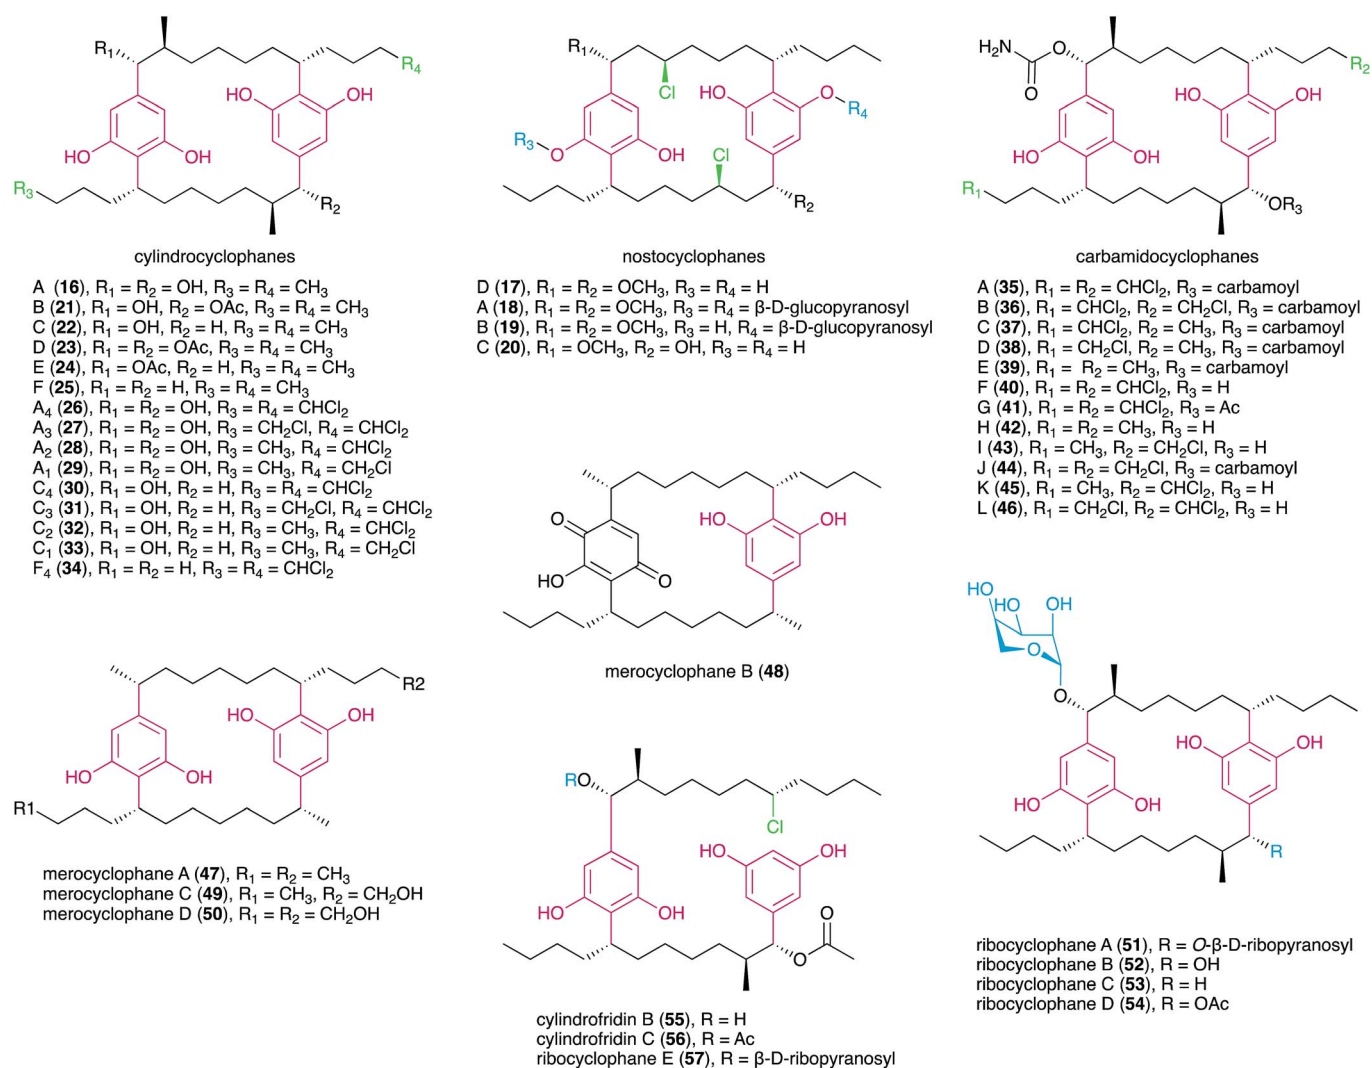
R$_1$ R$_4$ HO OH HO OH R$_3$ R$_2$

cylindrocyclophanes

A (**16**), R$_1$ = R$_2$ = OH, R$_3$ = R$_4$ = CH$_3$
B (**21**), R$_1$ = OH, R$_2$ = OAc, R$_3$ = R$_4$ = CH$_3$
C (**22**), R$_1$ = OH, R$_2$ = H, R$_3$ = R$_4$ = CH$_3$
D (**23**), R$_1$ = R$_2$ = OAc, R$_3$ = R$_4$ = CH$_3$
E (**24**), R$_1$ = OAc, R$_2$ = H, R$_3$ = R$_4$ = CH$_3$
F (**25**), R$_1$ = R$_2$ = H, R$_3$ = R$_4$ = CH$_3$
A$_4$ (**26**), R$_1$ = R$_2$ = OH, R$_3$ = R$_4$ = CHCl$_2$
A$_3$ (**27**), R$_1$ = R$_2$ = OH, R$_3$ = CH$_2$Cl, R$_4$ = CHCl$_2$
A$_2$ (**28**), R$_1$ = R$_2$ = OH, R$_3$ = CH$_3$, R$_4$ = CHCl$_2$
A$_1$ (**29**), R$_1$ = R$_2$ = OH, R$_3$ = CH$_3$, R$_4$ = CH$_2$Cl
C$_4$ (**30**), R$_1$ = OH, R$_2$ = H, R$_3$ = R$_4$ = CHCl$_2$
C$_3$ (**31**), R$_1$ = OH, R$_2$ = H, R$_3$ = CH$_2$Cl, R$_4$ = CHCl$_2$
C$_2$ (**32**), R$_1$ = OH, R$_2$ = H, R$_3$ = CH$_3$, R$_4$ = CHCl$_2$
C$_1$ (**33**), R$_1$ = OH, R$_2$ = H, R$_3$ = CH$_3$, R$_4$ = CH$_2$Cl
F$_4$ (**34**), R$_1$ = R$_2$ = H, R$_3$ = R$_4$ = CHCl$_2$

R$_1$ Cl HO O R$_4$ R$_3$ O OH Cl R$_2$

nostocyclophanes

D (**17**), R$_1$ = R$_2$ = OCH$_3$, R$_3$ = R$_4$ = H
A (**18**), R$_1$ = R$_2$ = OCH$_3$, R$_3$ = R$_4$ = β-D-glucopyranosyl
B (**19**), R$_1$ = R$_2$ = OCH$_3$, R$_3$ = H, R$_4$ = β-D-glucopyranosyl
C (**20**), R$_1$ = OCH$_3$, R$_2$ = OH, R$_3$ = R$_4$ = H

H$_2$N O O R$_2$ HO OH HO OH R$_1$ OR$_3$

carbamidocyclophanes

A (**35**), R$_1$ = R$_2$ = CHCl$_2$, R$_3$ = carbamoyl
B (**36**), R$_1$ = CHCl$_2$, R$_2$ = CH$_2$Cl, R$_3$ = carbamoyl
C (**37**), R$_1$ = CHCl$_2$, R$_2$ = CH$_3$, R$_3$ = carbamoyl
D (**38**), R$_1$ = CH$_2$Cl, R$_2$ = CH$_3$, R$_3$ = carbamoyl
E (**39**), R$_1$ = R$_2$ = CH$_3$, R$_3$ = carbamoyl
F (**40**), R$_1$ = R$_2$ = CHCl$_2$, R$_3$ = H
G (**41**), R$_1$ = R$_2$ = CHCl$_2$, R$_3$ = Ac
H (**42**), R$_1$ = R$_2$ = CH$_3$, R$_3$ = H
I (**43**), R$_1$ = CH$_3$, R$_2$ = CH$_2$Cl, R$_3$ = H
J (**44**), R$_1$ = R$_2$ = CH$_2$Cl, R$_3$ = carbamoyl
K (**45**), R$_1$ = CH$_3$, R$_2$ = CHCl$_2$, R$_3$ = H
L (**46**), R$_1$ = CH$_2$Cl, R$_2$ = CHCl$_2$, R$_3$ = H

O HO O HO OH

merocyclophane B (**48**)

R2 HO OH HO OH R1

merocyclophane A (**47**), R$_1$ = R$_2$ = CH$_3$
merocyclophane C (**49**), R$_1$ = CH$_3$, R$_2$ = CH$_2$OH
merocyclophane D (**50**), R$_1$ = R$_2$ = CH$_2$OH

RO Cl HO OH HO OH O O

cylindrofridin B (**55**), R = H
cylindrofridin C (**56**), R = Ac
ribocyclophane E (**57**), R = β-D-ribopyranosyl

HO HO OH O O O HO OH HO OH R

ribocyclophane A (**51**), R = O-β-D-ribopyranosyl
ribocyclophane B (**52**), R = OH
ribocyclophane C (**53**), R = H
ribocyclophane D (**54**), R = OAc